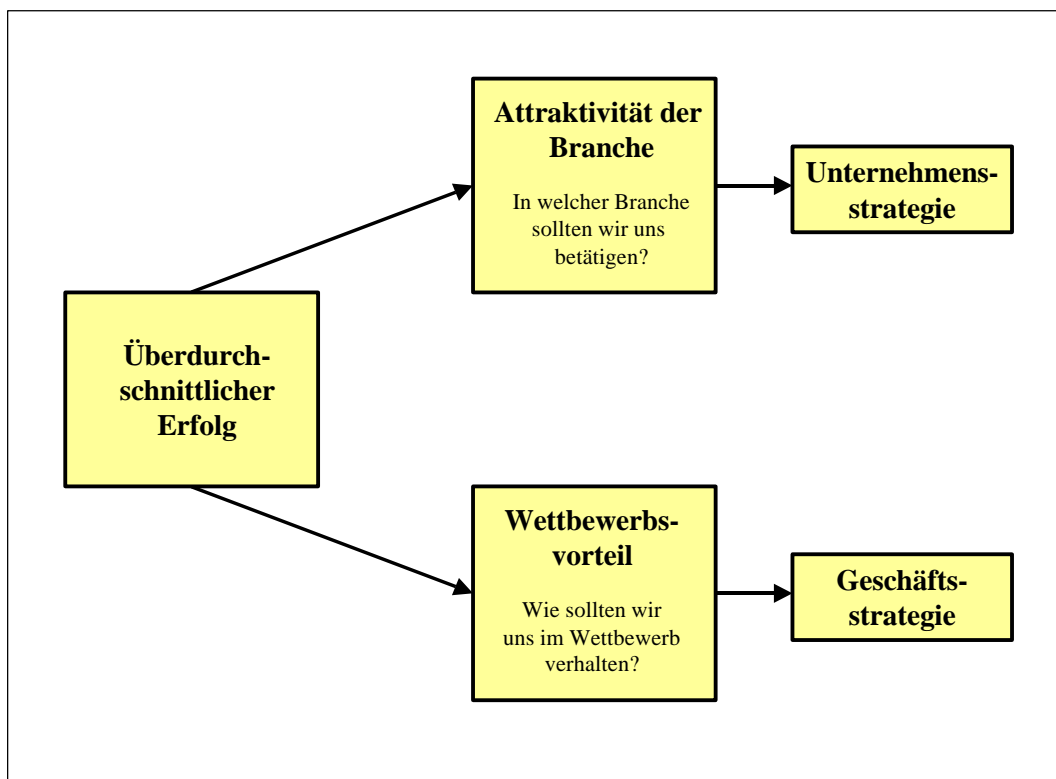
Überdurchschnittlicher Erfolg

Attraktivität der Branche

In welcher Branche sollten wir uns betätigen?

Unternehmensstrategie

Wettbewerbsvorteil

Wie sollten wir uns im Wettbewerb verhalten?

Geschäftsstrategie